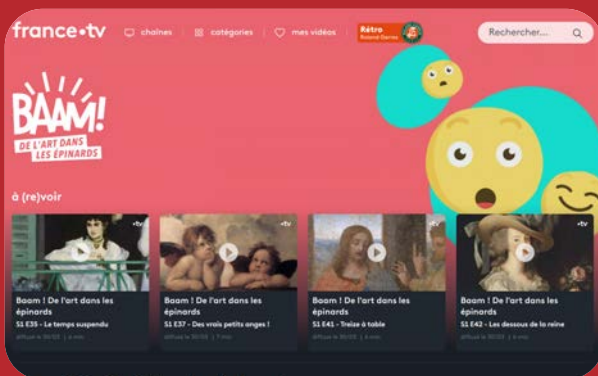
france•tv chaînes catégories mes vidéos Rétro Roland-Garros Rechercher...

BAAM! DE L'ART DANS LES ÉPINARDS

à (re)voir

•tv
Baam ! De l'art dans les épinards
S1 E35 - Le temps suspendu
diffusé le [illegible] | 6 min

•tv
Baam ! De l'art dans les épinards
S1 E37 - Des vrais petits anges !
diffusé le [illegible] | 7 min

•tv
Baam ! De l'art dans les épinards
S1 E41 - Treize à table
diffusé le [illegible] | 6 min

•tv
Baam ! De l'art dans les épinards
S1 E42 - Les dessous de la reine
diffusé le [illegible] | 6 min